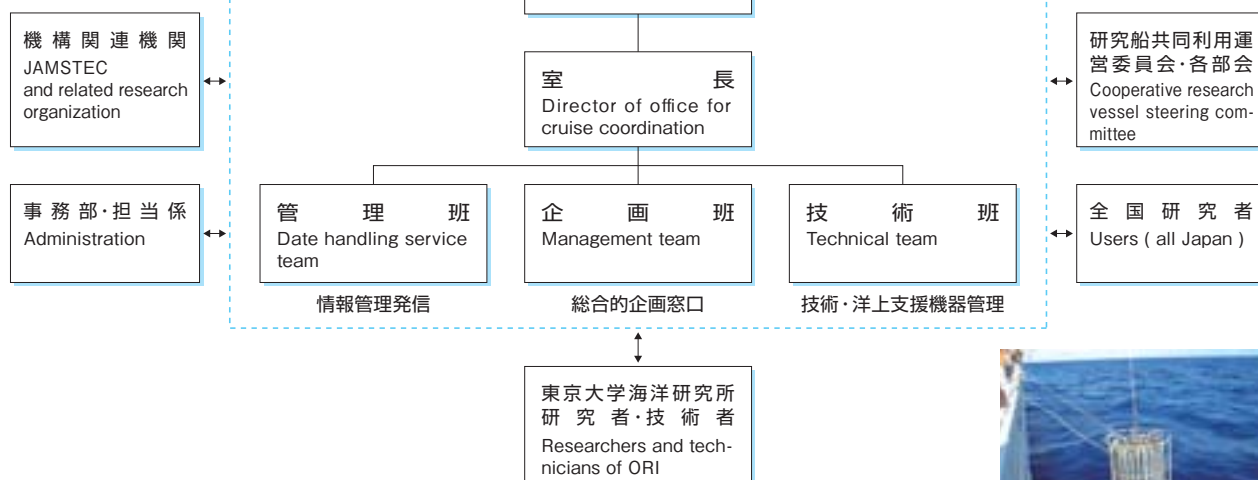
機構関連機関
JAMSTEC and related research organization

室長
Director of office for cruise coordination

研究船共同利用運営委員会・各部会
Cooperative research vessel steering committee

事務部・担当係
Administration

管理班
Date handling service team

情報管理発信

企画班
Management team

総合的企画窓口

技術班
Technical team

技術・洋上支援機器管理

全国研究者
Users ( all Japan )

東京大学海洋研究所
研究者・技術者
Researchers and technicians of ORI